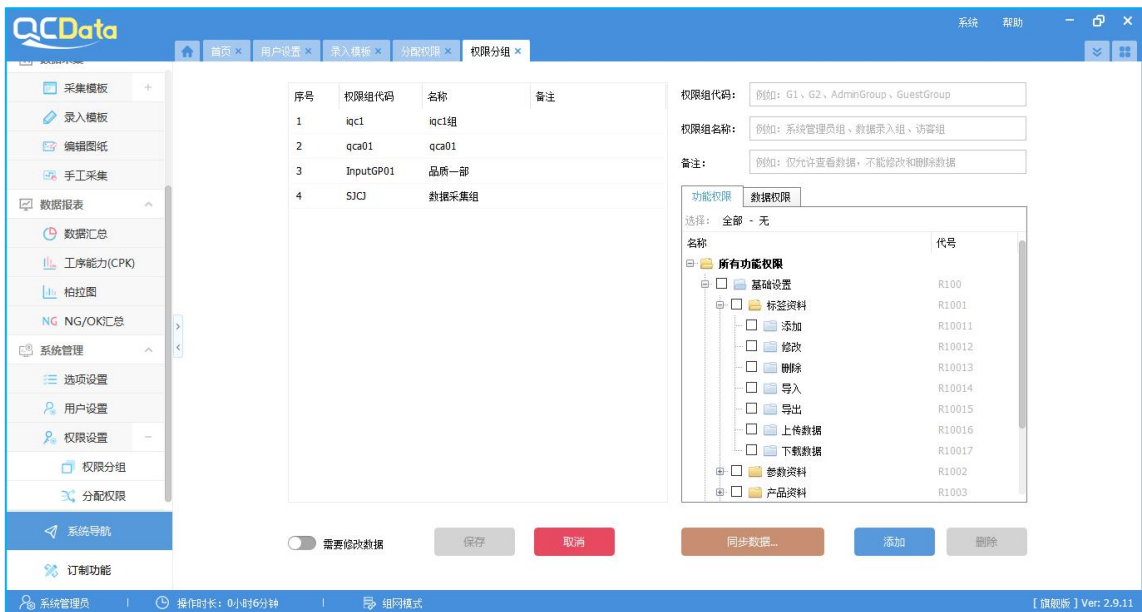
QCData

系统 帮助

首页 × 用户设置 × 录入模板 × 分配权限 × 权限分组 ×

采集模板
录入模板
编辑图纸
手工采集
数据报表
数据汇总
工序能力(CPK)
柏拉图
NG NG/OK汇总
系统管理
选项设置
用户设置
权限设置
权限分组
分配权限
系统导航
订制功能

| 序号 | 权限组代码 | 名称 | 备注 |
|---|---|---|---|
| 1 | iqc1 | iqc1组 | |
| 2 | qca01 | qca01 | |
| 3 | InputGP01 | 品质一部 | |
| 4 | SJCJ | 数据采集组 | |

权限组代码: 例如: G1、G2、AdminGroup、GuestGroup
权限组名称: 例如: 系统管理员组、数据录入组、访客组
备注: 例如: 仅允许查看数据，不能修改和删除数据

功能权限 数据权限
选择: 全部 - 无

| 名称 | 代号 |
|---|---|
| 所有功能权限 | |
| 基础设置 | R100 |
| 标签资料 | R1001 |
| 添加 | R10011 |
| 修改 | R10012 |
| 删除 | R10013 |
| 导入 | R10014 |
| 导出 | R10015 |
| 上传数据 | R10016 |
| 下载数据 | R10017 |
| 参数资料 | R1002 |
| 产品资料 | R1003 |

需要修改数据 保存 取消 同步数据... 添加 删除

系统管理员 | 操作时长: 0小时6分钟 | 组网模式 [ 旗舰版 ] Ver: 2.9.11